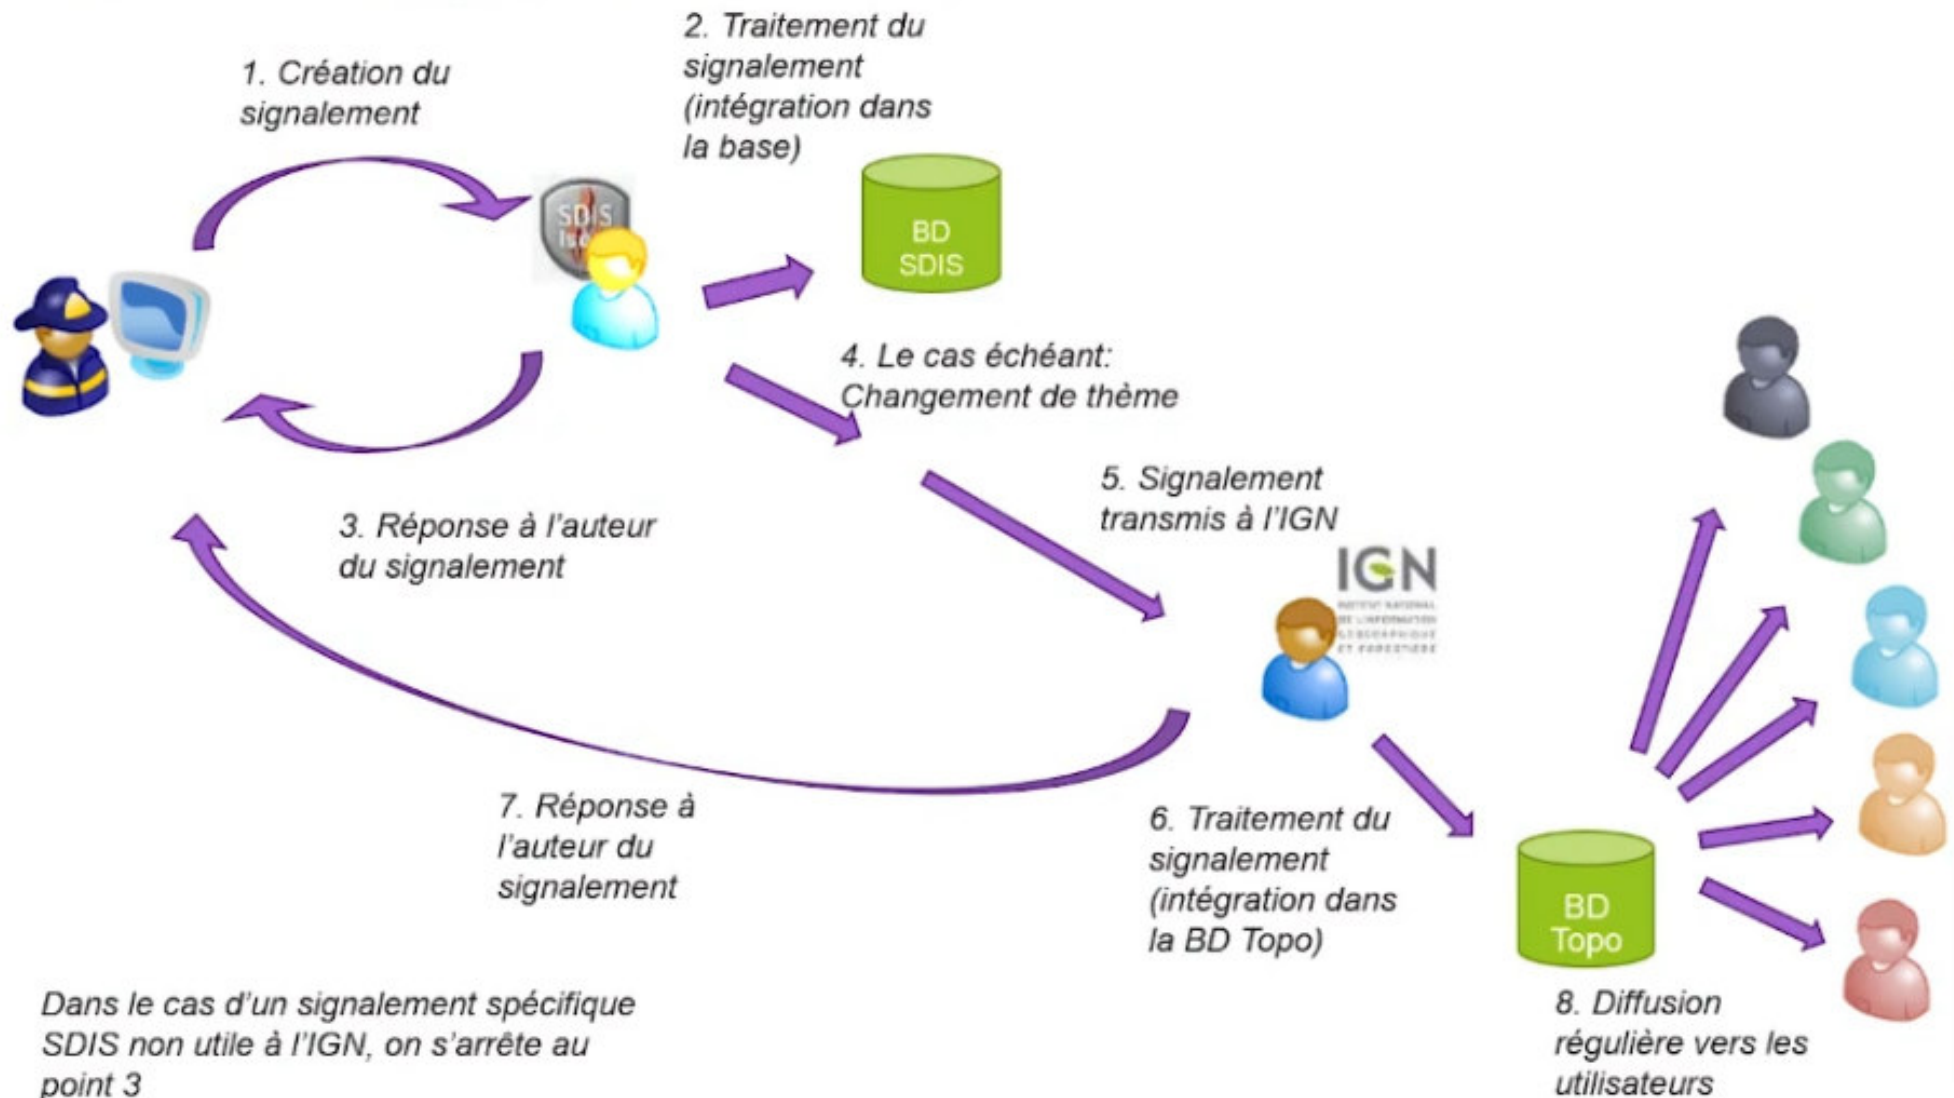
1. Création du signalement

SDIS Isè

2. Traitement du signalement (intégration dans la base)

BD SDIS

4. Le cas échéant: Changement de thème

3. Réponse à l'auteur du signalement

5. Signalement transmis à l'IGN

IGN
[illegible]

7. Réponse à l'auteur du signalement

6. Traitement du signalement (intégration dans la BD Topo)

BD Topo

Dans le cas d'un signalement spécifique SDIS non utile à l'IGN, on s'arrête au point 3

8. Diffusion régulière vers les utilisateurs